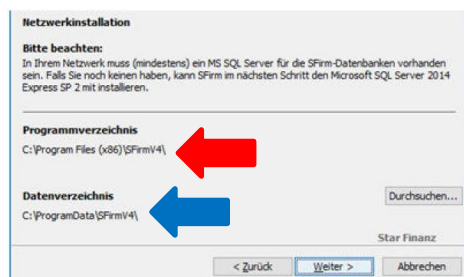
Netzwerkinstallation

Bitte beachten:
In Ihrem Netzwerk muss (mindestens) ein MS SQL Server für die SFirm-Datenbanken vorhanden sein. Falls Sie noch keinen haben, kann SFirm im nächsten Schritt den Microsoft SQL Server 2014 Express SP 2 mit installieren.

Programmverzeichnis
C:\Program Files (x86)\SFirmV4\

Datenverzeichnis
C:\ProgramData\SFirmV4\

Durchsuchen...

Star Finanz

< Zurück
Weiter >
Abbrechen